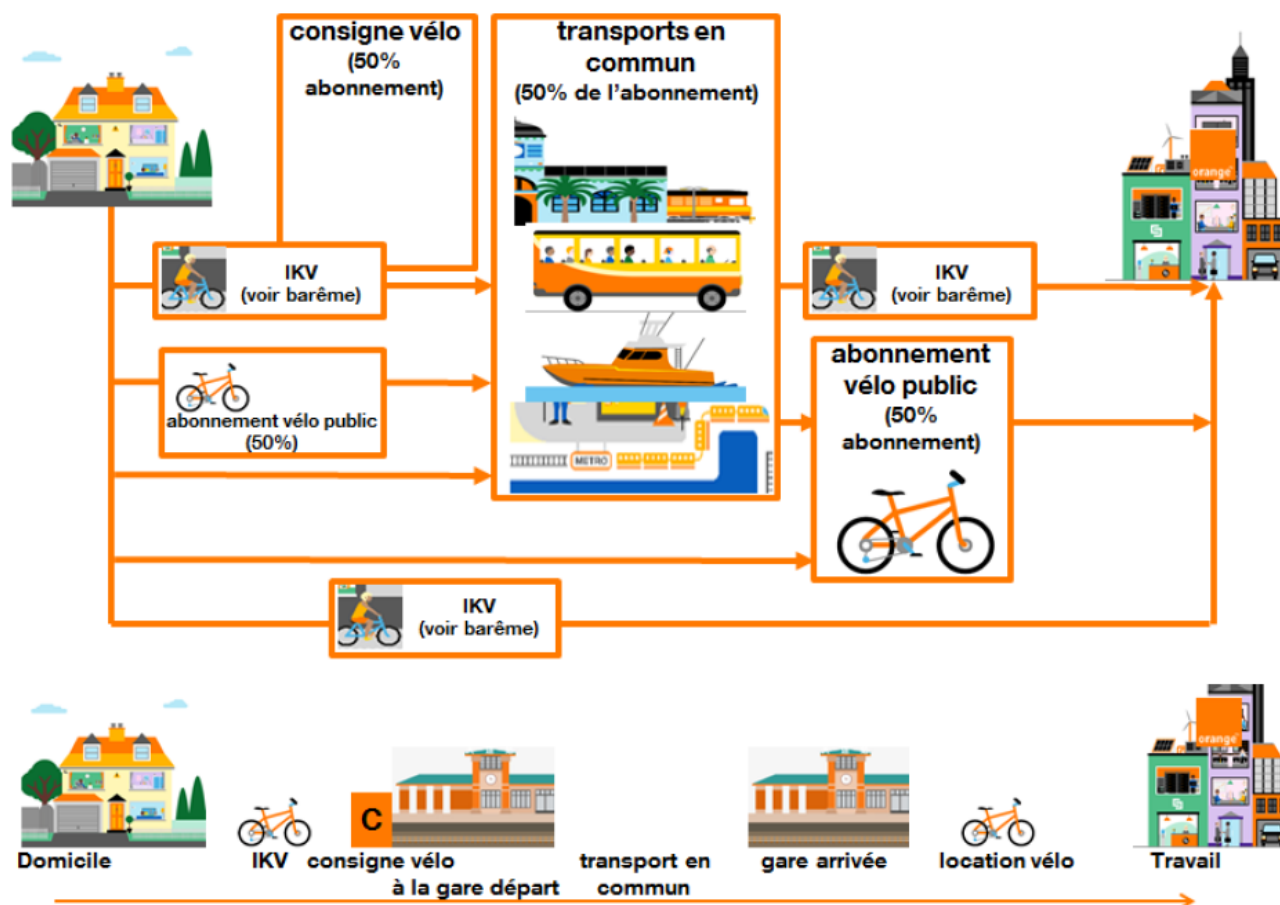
consigne vélo
(50% abonnement)

transports en commun
(50% de l'abonnement)

IKV
(voir barème)

abonnement vélo public
(50%)

METRO

IKV
(voir barème)

abonnement vélo public
(50% abonnement)

IKV
(voir barème)

orange

Domicile

IKV

C

consigne vélo à la gare départ

transport en commun

gare arrivée

location vélo

orange

Travail